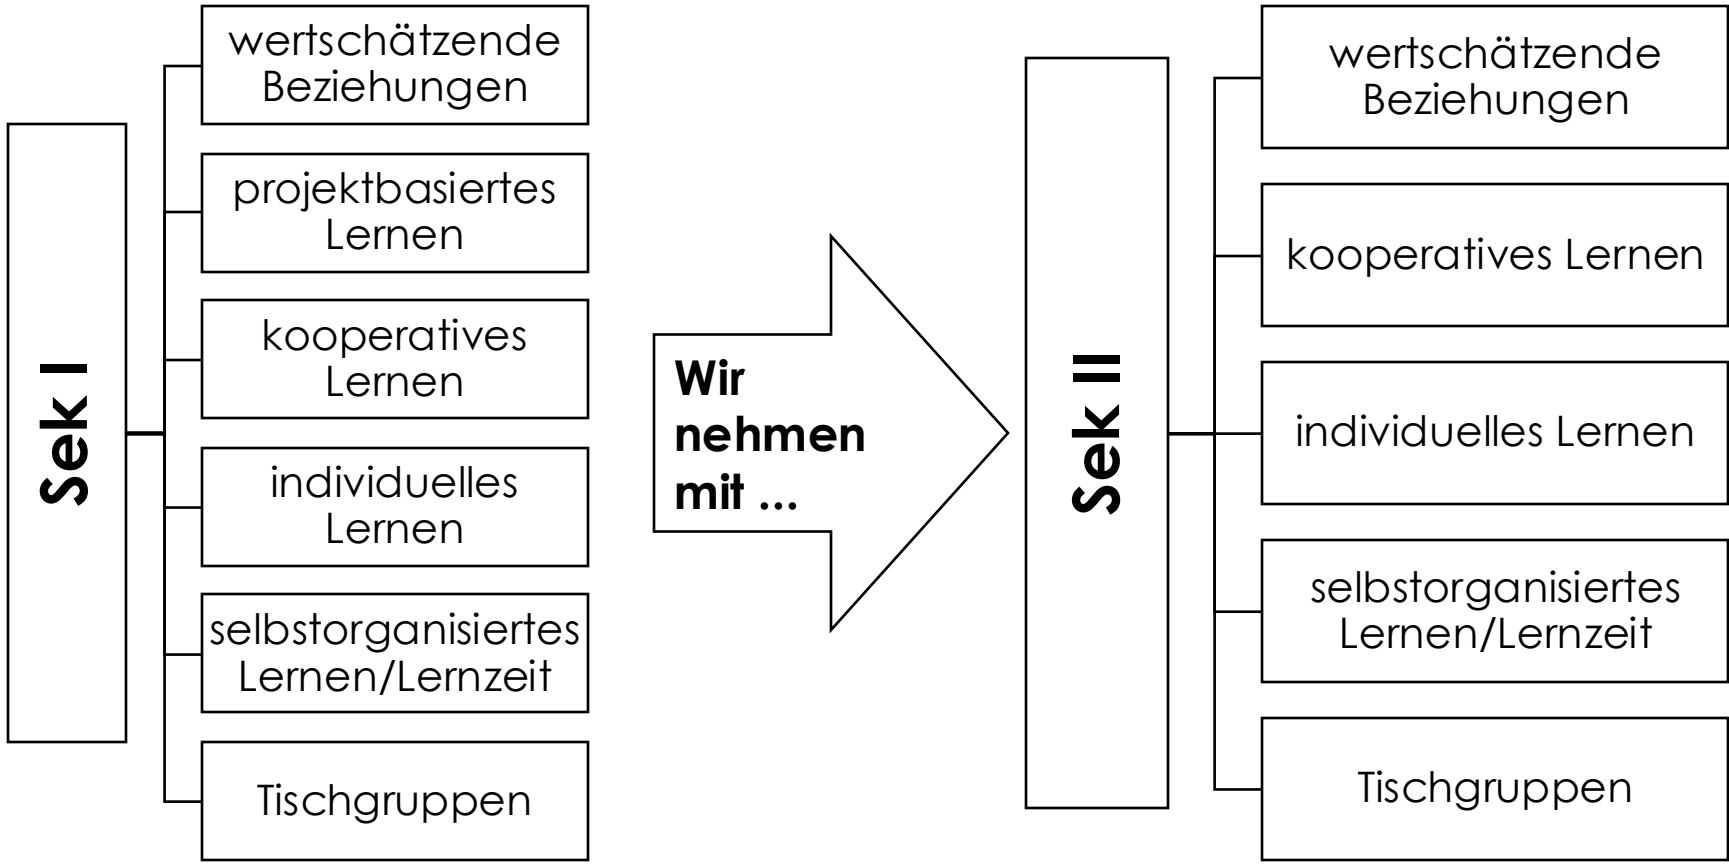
Sek I

wertschätzende Beziehungen

projektbasiertes Lernen

kooperatives Lernen

individuelles Lernen

selbstorganisiertes Lernen/Lernzeit

Tischgruppen

Wir nehmen mit ...

Sek II

wertschätzende Beziehungen

kooperatives Lernen

individuelles Lernen

selbstorganisiertes Lernen/Lernzeit

Tischgruppen